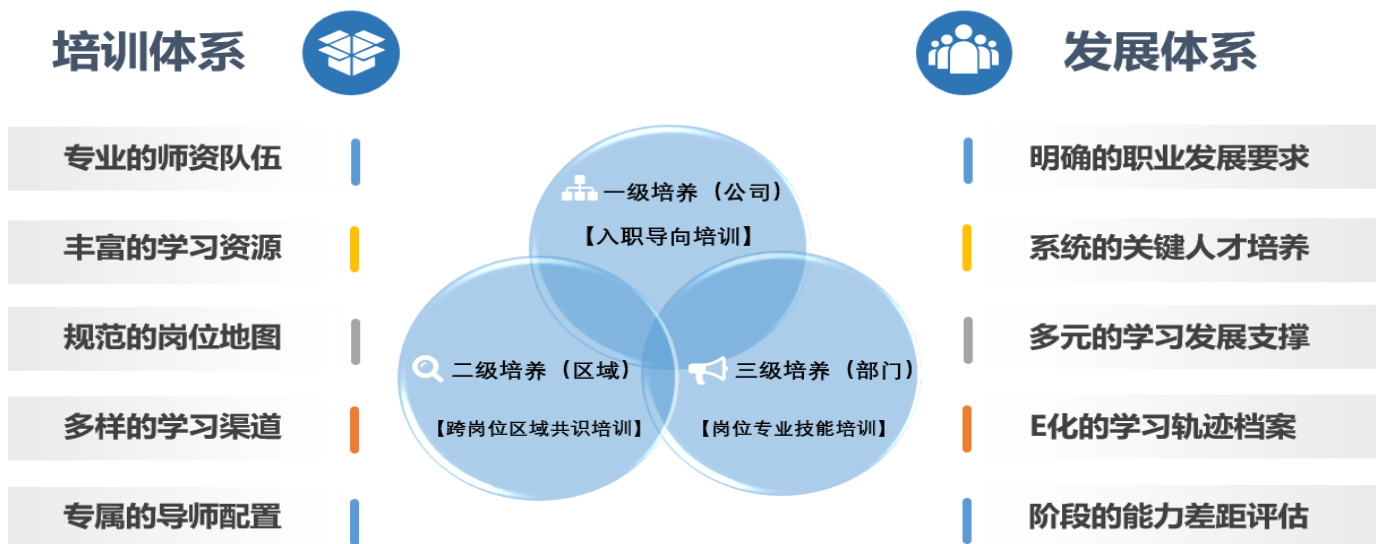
培训体系

专业的师资队伍

丰富的学习资源

规范的岗位地图

多样的学习渠道

专属的导师配置

一级培养（公司）
【入职导向培训】

二级培养（区域）
【跨岗位区域共识培训】

三级培养（部门）
【岗位专业技能培训】

发展体系

明确的职业发展要求

系统的关键人才培养

多元的学习发展支撑

E化的学习轨迹档案

阶段的能力差距评估